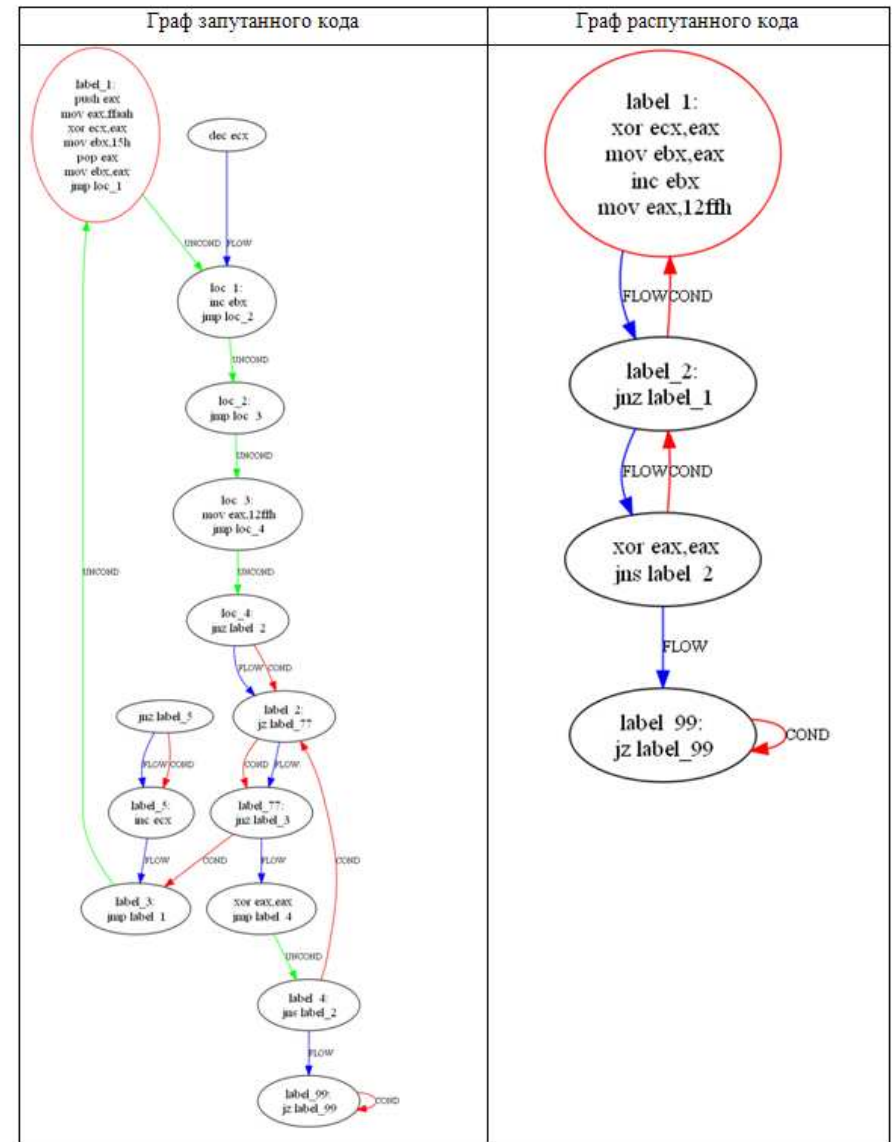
| Граф запутанного кода | Граф распутанного кода |
|---|---|
| label_1: push eax mov eax,ffaah xor ecx,eax mov ebx,15h pop eax mov ebx,eax jmp loc_1<br>dec ecx<br>UNCOND FLOW<br>loc_1: inc ebx jmp loc_2<br>UNCOND<br>loc_2: jmp loc_3<br>UNCOND<br>loc_3: mov eax,12ffh jmp loc_4<br>UNCOND<br>UNCOND<br>loc_4: jnz label_2<br>FLOW COND<br>jnz label_5<br>label_2: jz label_77<br>FLOW COND<br>COND FLOW<br>label_5: inc ecx<br>label_77: jnz label_3<br>FLOW COND FLOW COND<br>label_3: jmp label_1<br>xor eax,eax jmp label_4<br>UNCOND<br>label_4: jns label_2<br>FLOW<br>label_99: jz label_99 COND | label_1: xor ecx,eax mov ebx,eax inc ebx mov eax,12ffh<br>FLOWCOND<br>label_2: jnz label_1<br>FLOWCOND<br>xor eax,eax jns label_2<br>FLOW<br>label_99: jz label_99 COND |